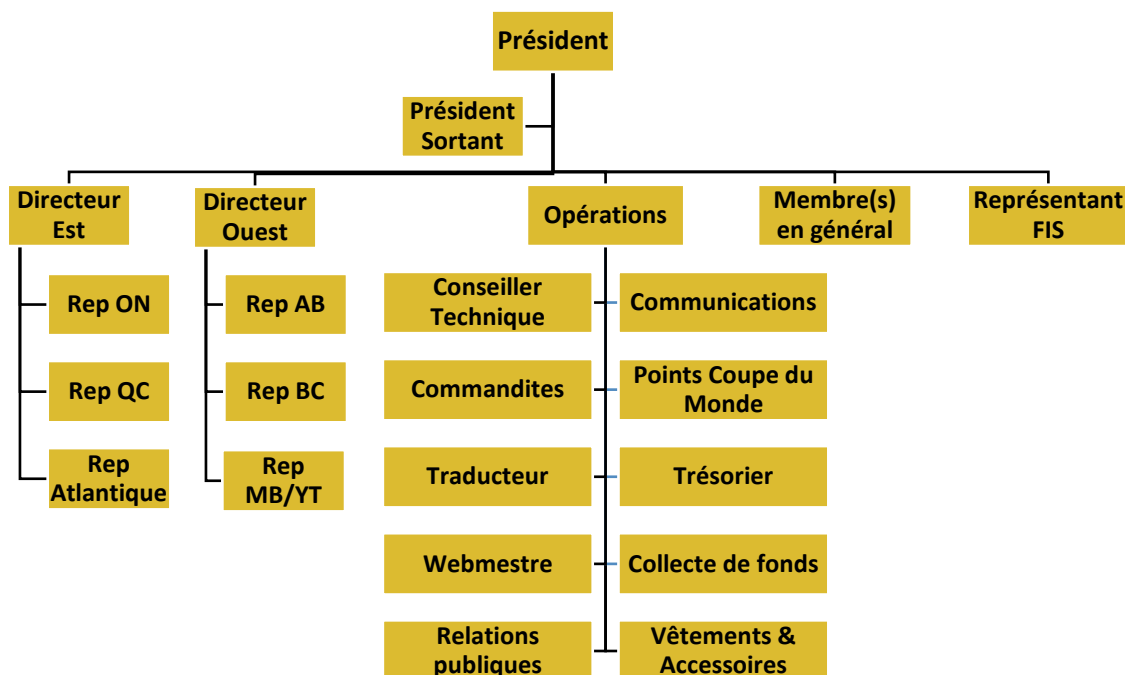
Président

Président Sortant

Directeur Est

Rep ON

Rep QC

Rep Atlantique

Directeur Ouest

Rep AB

Rep BC

Rep MB/YT

Opérations

Conseiller Technique

Communications

Commandites

Points Coupe du Monde

Traducteur

Trésorier

Webmestre

Collecte de fonds

Relations publiques

Vêtements & Accessoires

Membre(s) en général

Représentant FIS